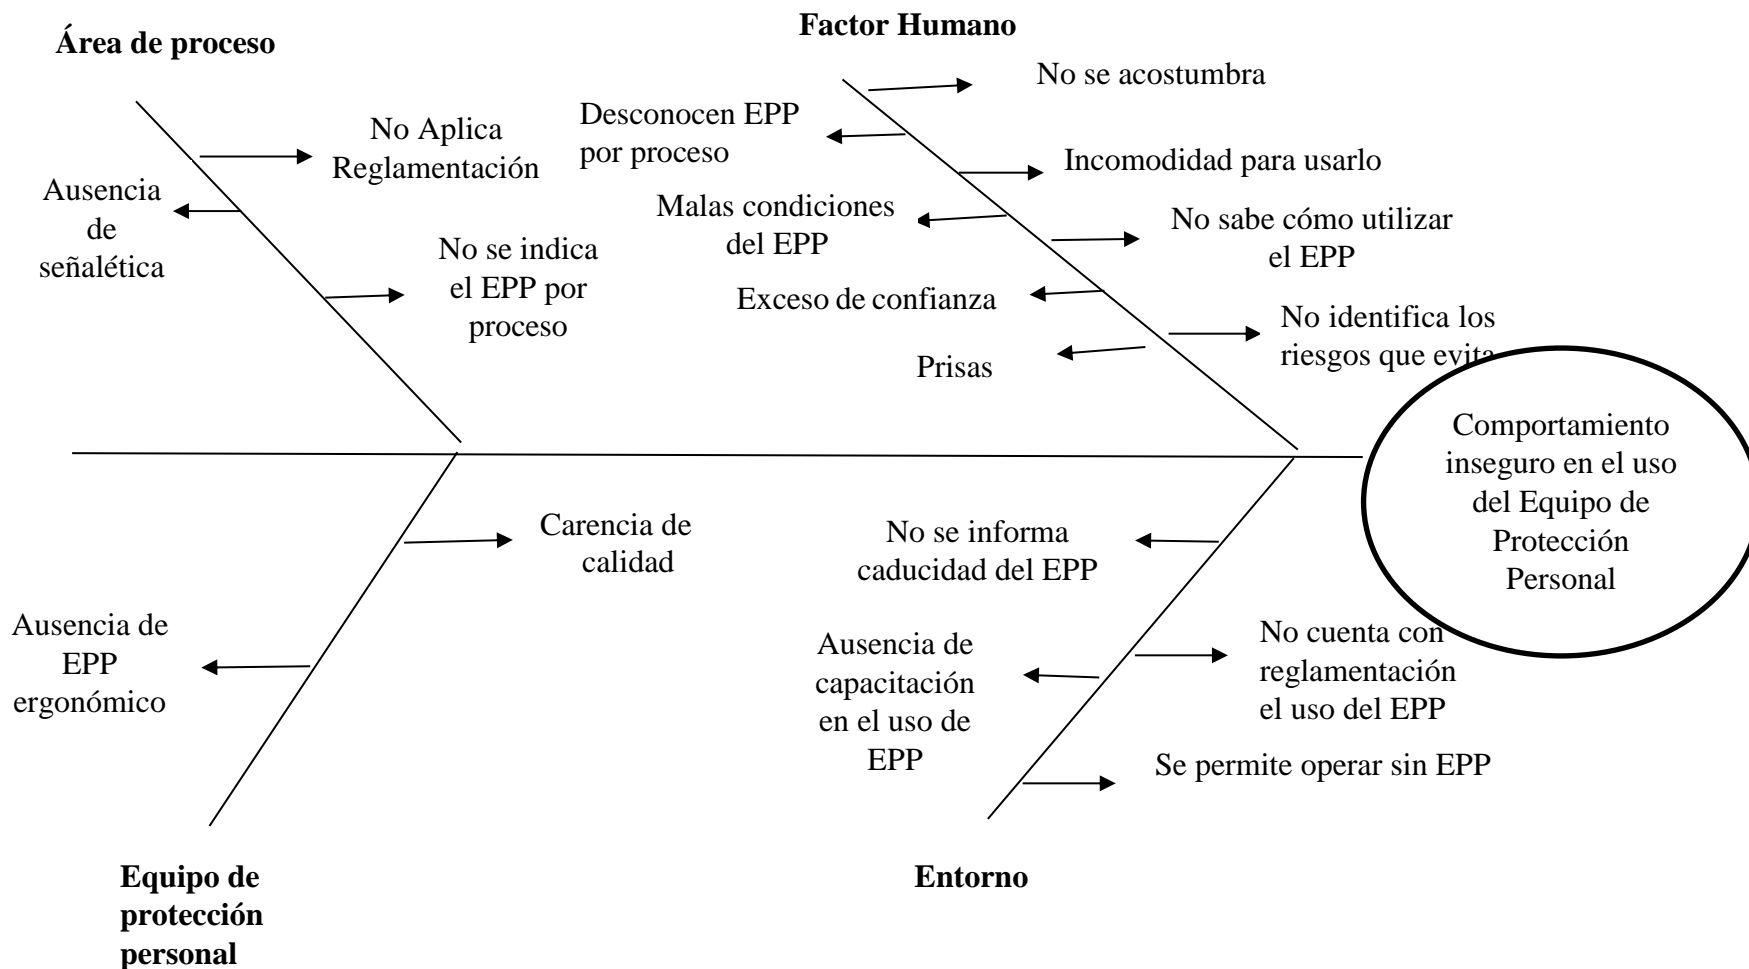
Área de proceso

No Aplica Reglamentación

Ausencia de señalética

No se indica el EPP por proceso

Factor Humano

No se acostumbra

Desconocen EPP por proceso

Incomodidad para usarlo

Malas condiciones del EPP

No sabe cómo utilizar el EPP

Exceso de confianza

No identifica los riesgos que evita

Prisas

Comportamiento inseguro en el uso del Equipo de Protección Personal

Carencia de calidad

Ausencia de EPP ergonómico

No se informa caducidad del EPP

Ausencia de capacitación en el uso de EPP

No cuenta con reglamentación el uso del EPP

Se permite operar sin EPP

Equipo de protección personal

Entorno